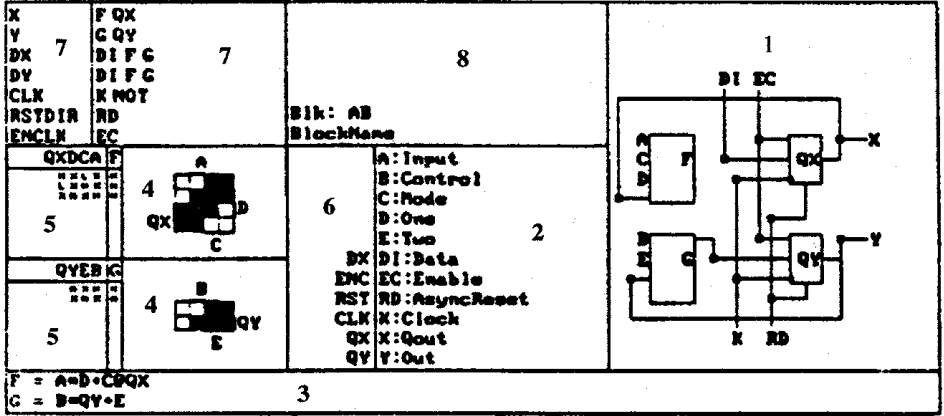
X
Y
DX
DY
CLX
RSTDIR
ENCLX

7

F QX
G QY
DI F G
DI F G
K NOT
RD
EC

7

8

Blk: AB
BlockName

1

DI EC

A
C F
D

QX X

B
E G

QY Y

K RD

QXDCA F

5

4

A

QX D

C

QYEB G

5

4

B

QY

E

6

A:Input
B:Control
C:Mode
D:One
E:Two
DX DI:Data
ENC EC:Enable
RST RD:AsyncReset
CLK K:Clock
QX X:Qout
QY Y:Out

2

F = A=D+C@QX
G = B=QY+E

3